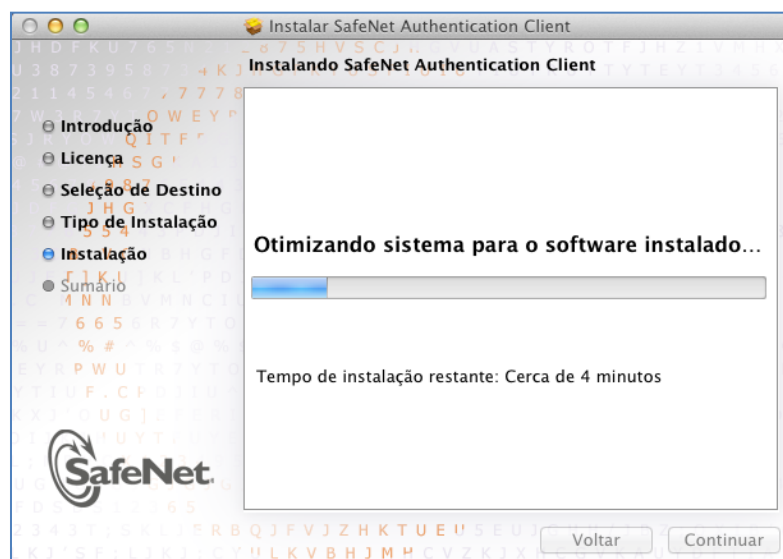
Instalar SafeNet Authentication Client

Instalando SafeNet Authentication Client

Introdução
Licença
Seleção de Destino
Tipo de Instalação
Instalação
Sumário

Otimizando sistema para o software instalado...

Tempo de instalação restante: Cerca de 4 minutos

SafeNet.

Voltar
Continuar